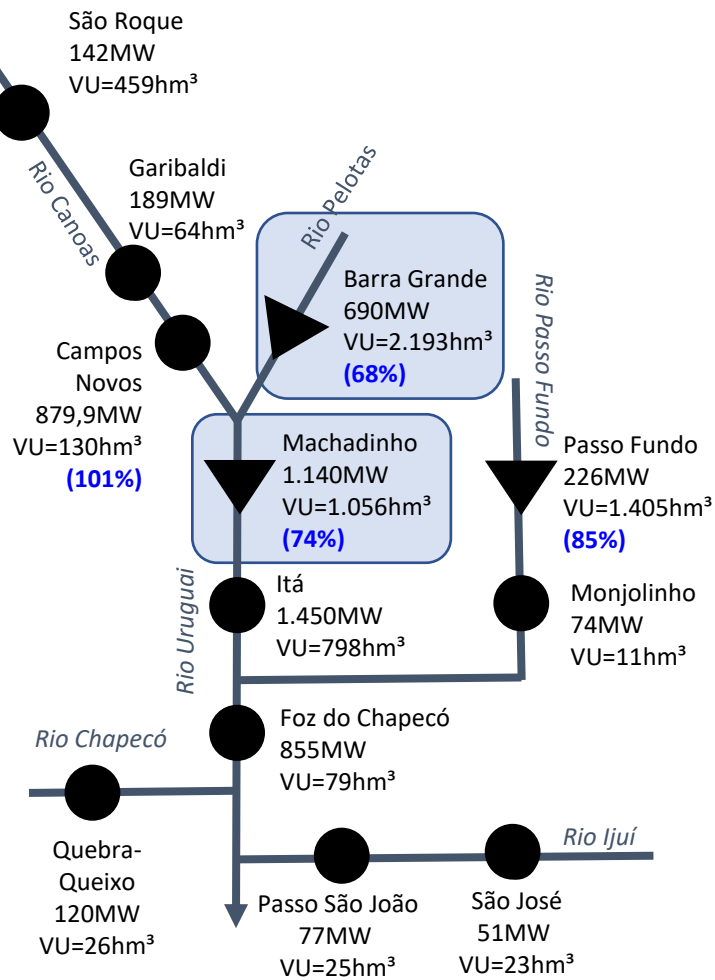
São Roque
142MW
VU=459hm³

Rio Canoas

Garibaldi
189MW
VU=64hm³

Rio Pelotas

Barra Grande
690MW
VU=2.193hm³
(68%)

Rio Passo Fundo

Campos
Novos
879,9MW
VU=130hm³
(101%)

Machadinho
1.140MW
VU=1.056hm³
(74%)

Passo Fundo
226MW
VU=1.405hm³
(85%)

Rio Uruguai

Itá
1.450MW
VU=798hm³

Monjolinho
74MW
VU=11hm³

Foz do Chapecó
855MW
VU=79hm³

Rio Chapecó

Rio Ijuí

Quebra-
Queixo
120MW
VU=26hm³

Passo São João
77MW
VU=25hm³

São José
51MW
VU=23hm³